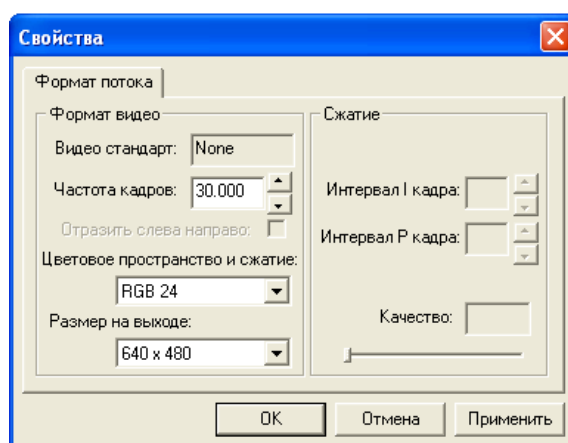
Свойства

Формат потока

Формат видео

Видео стандарт: None

Частота кадров: 30.000

Отразить слева направо:

Цветовое пространство и сжатие:

RGB 24

Размер на выходе:

640 x 480

Сжатие

Интервал I кадра:

Интервал P кадра:

Качество:

OK

Отмена

Применить